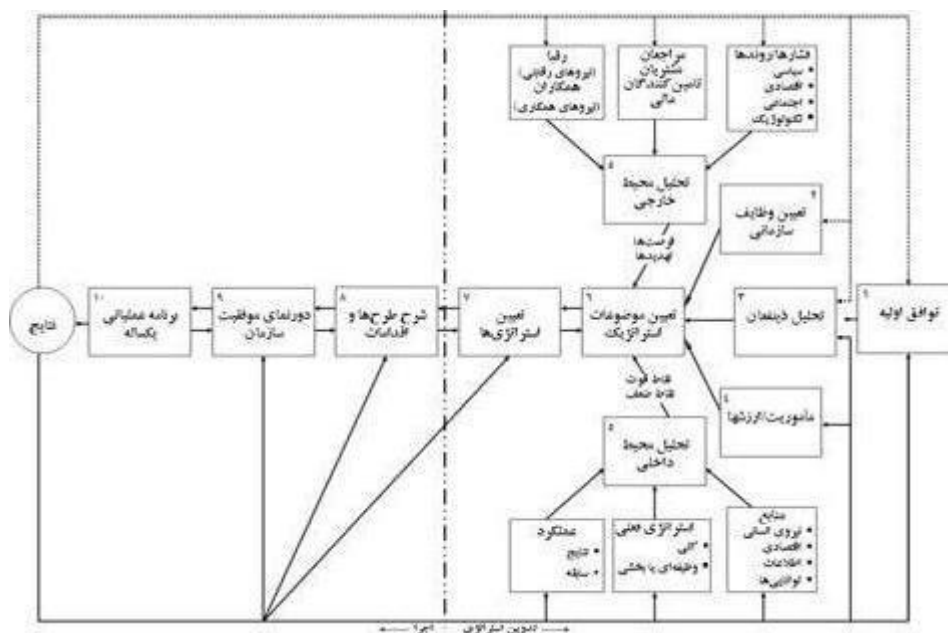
رقبا (نیروهای رقابتی) همکاران (نیروهای همکاری)

مراجعان مشتریان تامین‌کنندگان مالی

فشارها/روندها
• سیاسی
• اقتصادی
• اجتماعی
• تکنولوژیک

۵
تحلیل محیط خارجی

۲
تعیین وظایف سازمانی

فرصت‌ها
تهدیدها

۱
توافق اولیه

۳
تحلیل ذینفعان

۶
تعیین موضوعات استراتژیک

۷
تعیین استراتژی‌ها

۸
شرح طرح‌ها و اقدامات

۹
دورنمای موفقیت سازمان

۱۰
برنامه عملیاتی یکساله

نتایج

۴
مأموریت/ارزش‌ها

نقاط قوت
نقاط ضعف

۵
تحلیل محیط داخلی

عملکرد
• نتایج
• سابقه

استراتژی فعلی
• کلی
• وظیفه‌ای یا بخشی

منابع
• نیروی انسانی
• اقتصادی
• اطلاعات
• توانایی‌ها

تدوین استراتژی | اجرا